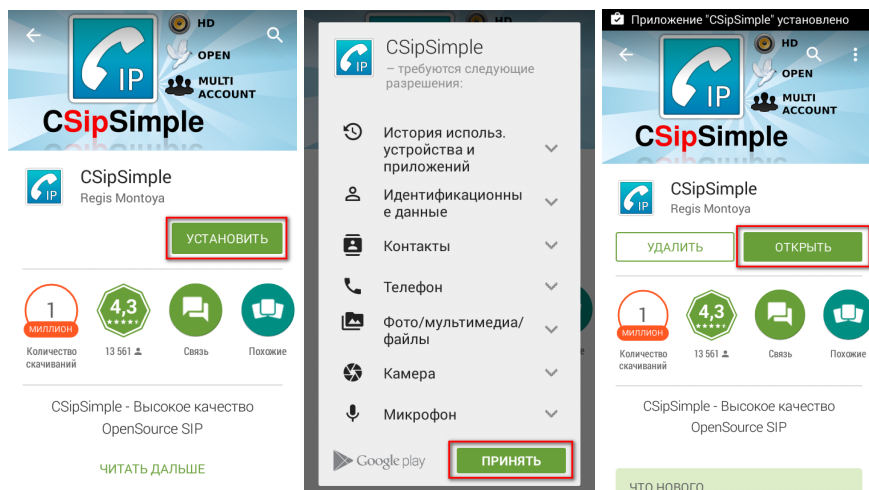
IP HD OPEN MULTI ACCOUNT
CSipSimple

CSipSimple
Regis Montoya

УСТАНОВИТЬ

1 МИЛЛИОН Количество скачиваний

4,3 13 561

Связь

Похожие

CSipSimple - Высокое качество OpenSource SIP

ЧИТАТЬ ДАЛЬШЕ

CSipSimple
– требуются следующие разрешения:

История использ. устройства и приложений

Идентификационные данные

Контакты

Телефон

Фото/мультимедиа/файлы

Камера

Микрофон

Google play

ПРИНЯТЬ

Приложение "CSipSimple" установлено

IP HD OPEN MULTI ACCOUNT
CSipSimple

CSipSimple
Regis Montoya

УДАЛИТЬ

ОТКРЫТЬ

1 МИЛЛИОН Количество скачиваний

4,3 13 561

Связь

Похожие

CSipSimple - Высокое качество OpenSource SIP

ЧТО НОВОГО